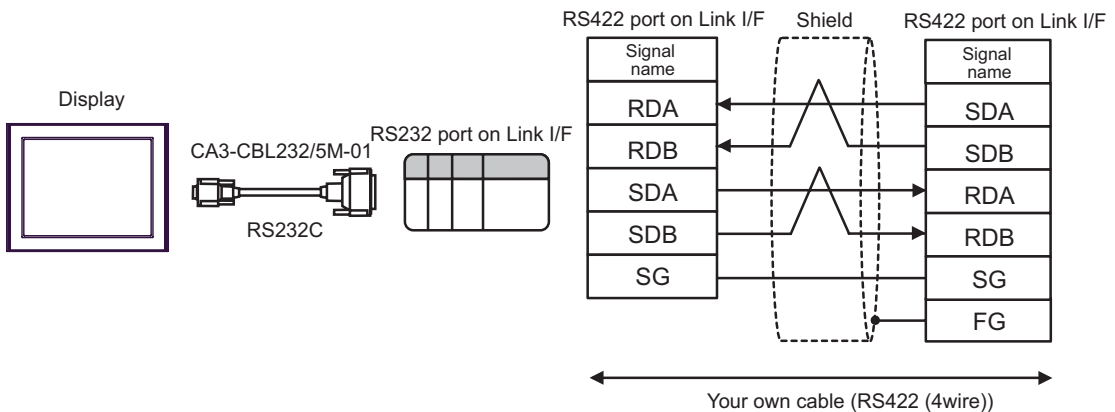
Display

CA3-CBL232/5M-01

RS232C

RS232 port on Link I/F

RS422 port on Link I/F

Shield

RS422 port on Link I/F

| Signal name |
|---|
| RDA |
| RDB |
| SDA |
| SDB |
| SG |

| Signal name |
|---|
| SDA |
| SDB |
| RDA |
| RDB |
| SG |
| FG |

Your own cable (RS422 (4wire))